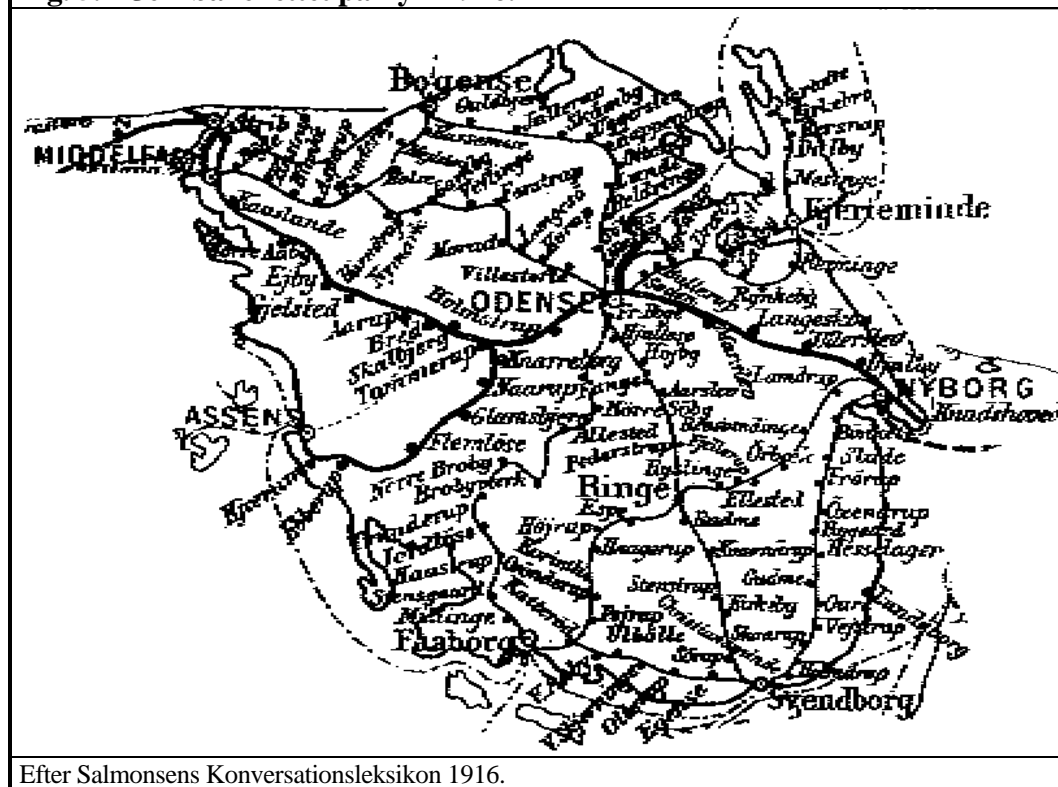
Bogense
Gulbjerg
Søllested
Skovby
Veflinge
Middelfart
Kerteminde
Martofte
Kølstrup
Dalby
Mesinge
Kaslunde
Ejby
Gelsted
Morud
Villestofte
Ejby
ODENSE
Aarup
Skalbjerg
Tommerup
Langeskov
Ullerslev
NYBORG
Knudshoved
ASSENS
Glamsbjerg
Flemløse
Allested
Ringe
Ellested
Højrup
Faaborg
Svendborg
Stenstrup
Kirkeby
Vejstrup
Hesselager
Vibøl
Efter Salmonsens Konversationsleksikon 1916.